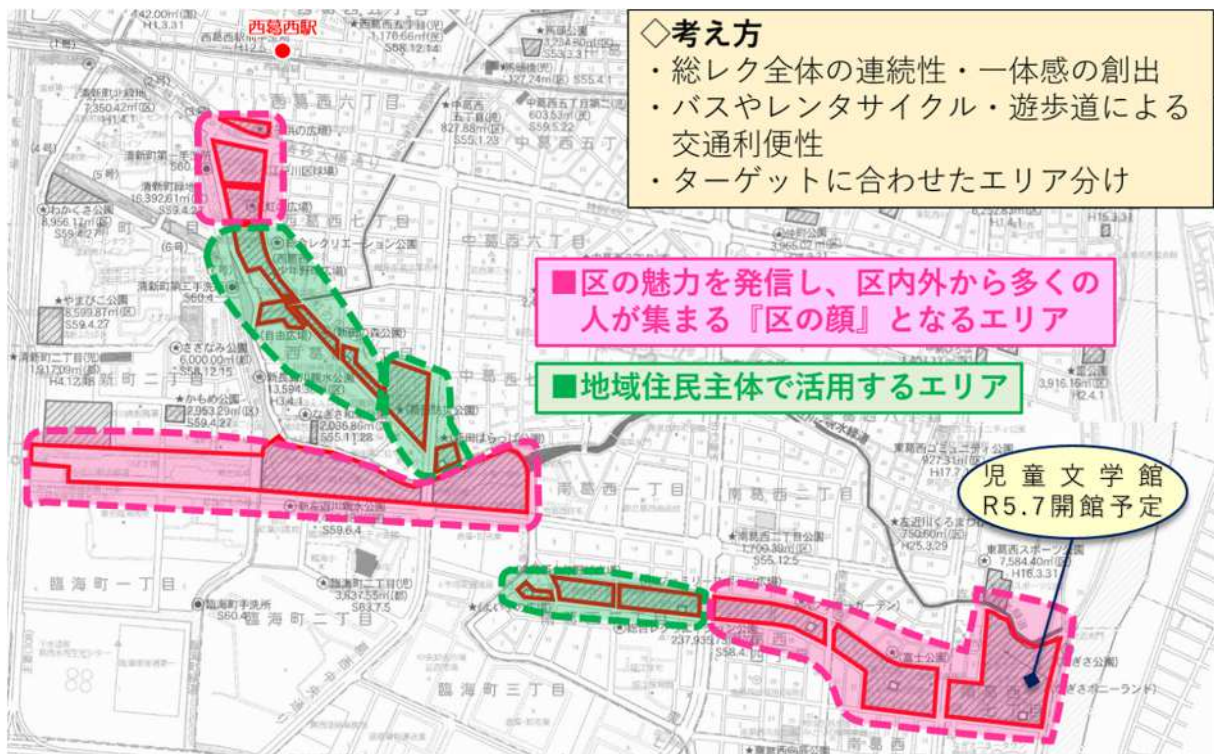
◇考え方
・総レク全体の連続性・一体感の創出
・バスやレンタサイクル・遊歩道による交通利便性
・ターゲットに合わせたエリア分け

■区の魅力を発信し、区内外から多くの人が集まる『区の顔』となるエリア

■地域住民主体で活用するエリア

児童文学館
R5.7開館予定

西葛西駅
西葛西六丁目
中葛西五丁目
西葛西七丁目
中葛西六丁目
中葛西七丁目
清新町一丁目
清新町二丁目
南葛西一丁目
南葛西二丁目
臨海町一丁目
臨海町二丁目
臨海町三丁目
南葛西
総合レクリエーション公園
新左近川親水公園